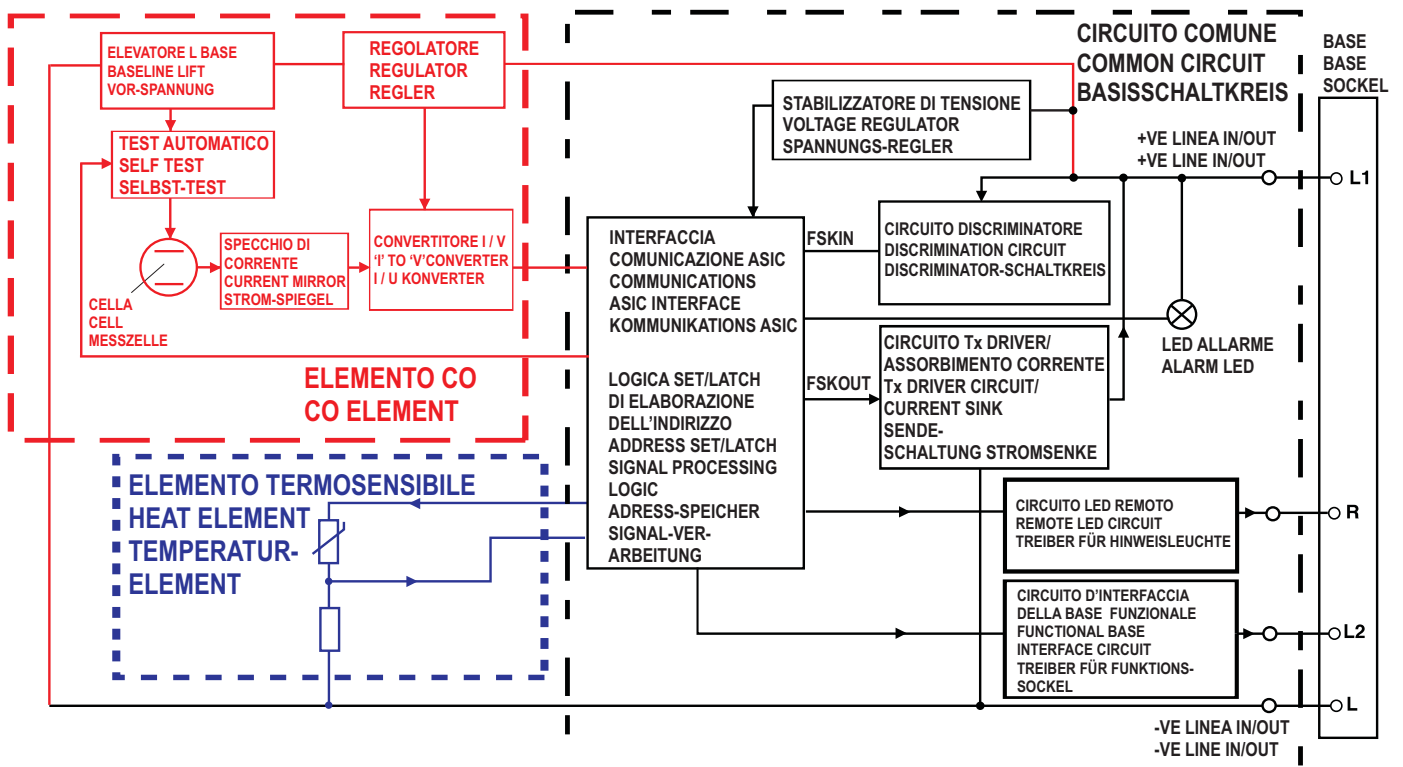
ELEVATORE L BASE
BASELINE LIFT
VOR-SPANNUNG

REGOLATORE
REGULATOR
REGLER

TEST AUTOMATICO
SELF TEST
SELBST-TEST

SPECCHIO DI
CORRENTE
CURRENT MIRROR
STROM-SPIEGEL

CONVERTITORE I / V
'I' TO 'V'CONVERTER
I / U KONVERTER

CELLA
CELL
MESSZELLE

ELEMENTO CO
CO ELEMENT

CIRCUITO COMUNE
COMMON CIRCUIT
BASISSCHALTKREIS

BASE
BASE
SOCKEL

STABILIZZATORE DI TENSIONE
VOLTAGE REGULATOR
SPANNUNGS-REGLER

+VE LINEA IN/OUT
+VE LINE IN/OUT

L1

INTERFACCIA
COMUNICAZIONE ASIC
COMMUNICATIONS
ASIC INTERFACE
KOMMUNIKATIONS ASIC

FSKIN

CIRCUITO DISCRIMINATORE
DISCRIMINATION CIRCUIT
DISCRIMINATOR-SCHALTKREIS

LED ALLARME
ALARM LED

LOGICA SET/LATCH
DI ELABORAZIONE
DELL'INDIRIZZO
ADDRESS SET/LATCH
SIGNAL PROCESSING
LOGIC
ADRESS-SPEICHER
SIGNAL-VER-
ARBEITUNG

FSKOUT

CIRCUITO Tx DRIVER/
ASSORBIMENTO CORRENTE
Tx DRIVER CIRCUIT/
CURRENT SINK
SENDE-
SCHALTUNG STROMSENKE

ELEMENTO TERMOSENSIBILE
HEAT ELEMENT
TEMPERATUR-
ELEMENT

CIRCUITO LED REMOTO
REMOTE LED CIRCUIT
TREIBER FÜR HINWEISLEUCHTE

R

CIRCUITO D'INTERFACCIA
DELLA BASE FUNZIONALE
FUNCTIONAL BASE
INTERFACE CIRCUIT
TREIBER FÜR FUNKTIONS-
SOCKEL

L2

L

-VE LINEA IN/OUT
-VE LINE IN/OUT